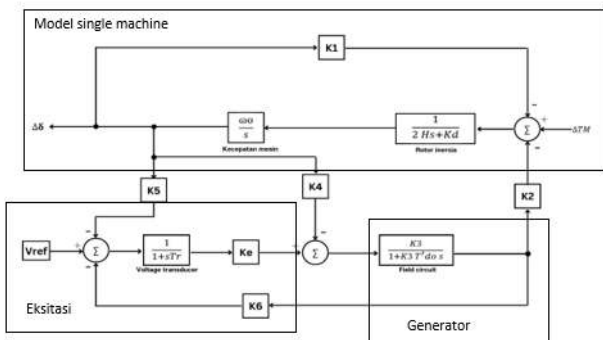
Model single machine

K1

$\Delta\delta$

$\frac{\omega o}{s}$

Kecepatan mesin

$\frac{1}{2\ Hs+Kd}$

Rotor inersia

$\Sigma$

-

+

$\Delta TM$

-

-

K5

K4

K2

Vref

+

$\Sigma$

-

-

$\frac{1}{1+sTr}$

Voltage transducer

Ke

$\Sigma$

-

-

$\frac{K3}{1+K3\ T'do\ s}$

Field circuit

Eksitasi

K6

Generator